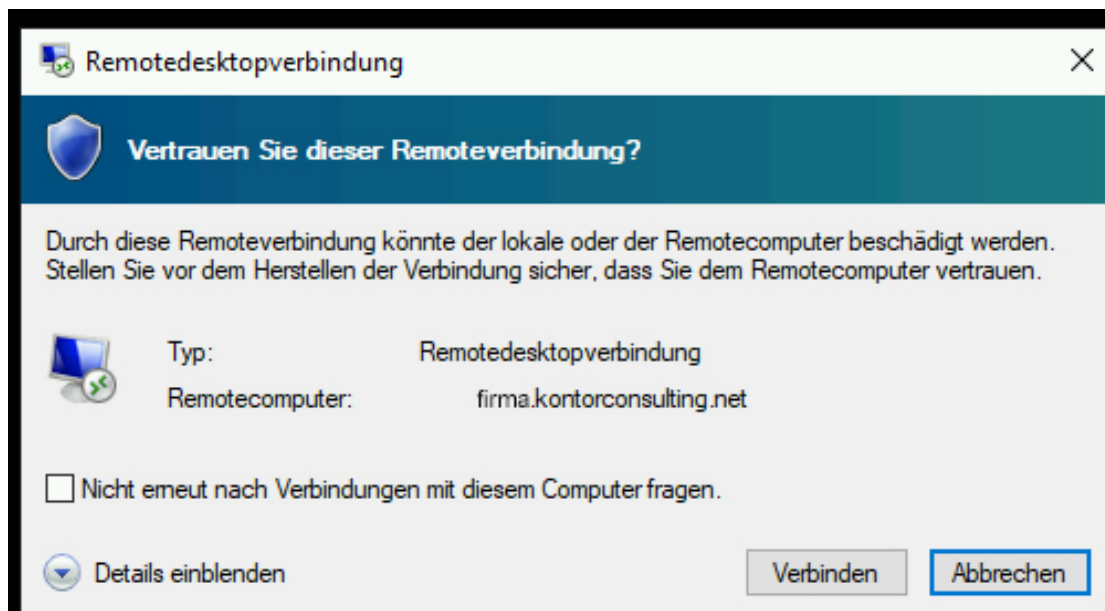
Remotedesktopverbindung

×

Vertrauen Sie dieser Remoteverbindung?

Durch diese Remoteverbindung könnte der lokale oder der Remotecomputer beschädigt werden. Stellen Sie vor dem Herstellen der Verbindung sicher, dass Sie dem Remotecomputer vertrauen.

Typ: Remotedesktopverbindung

Remotecomputer: firma.kontorconsulting.net

Nicht erneut nach Verbindungen mit diesem Computer fragen.

Details einblenden

Verbinden

Abbrechen